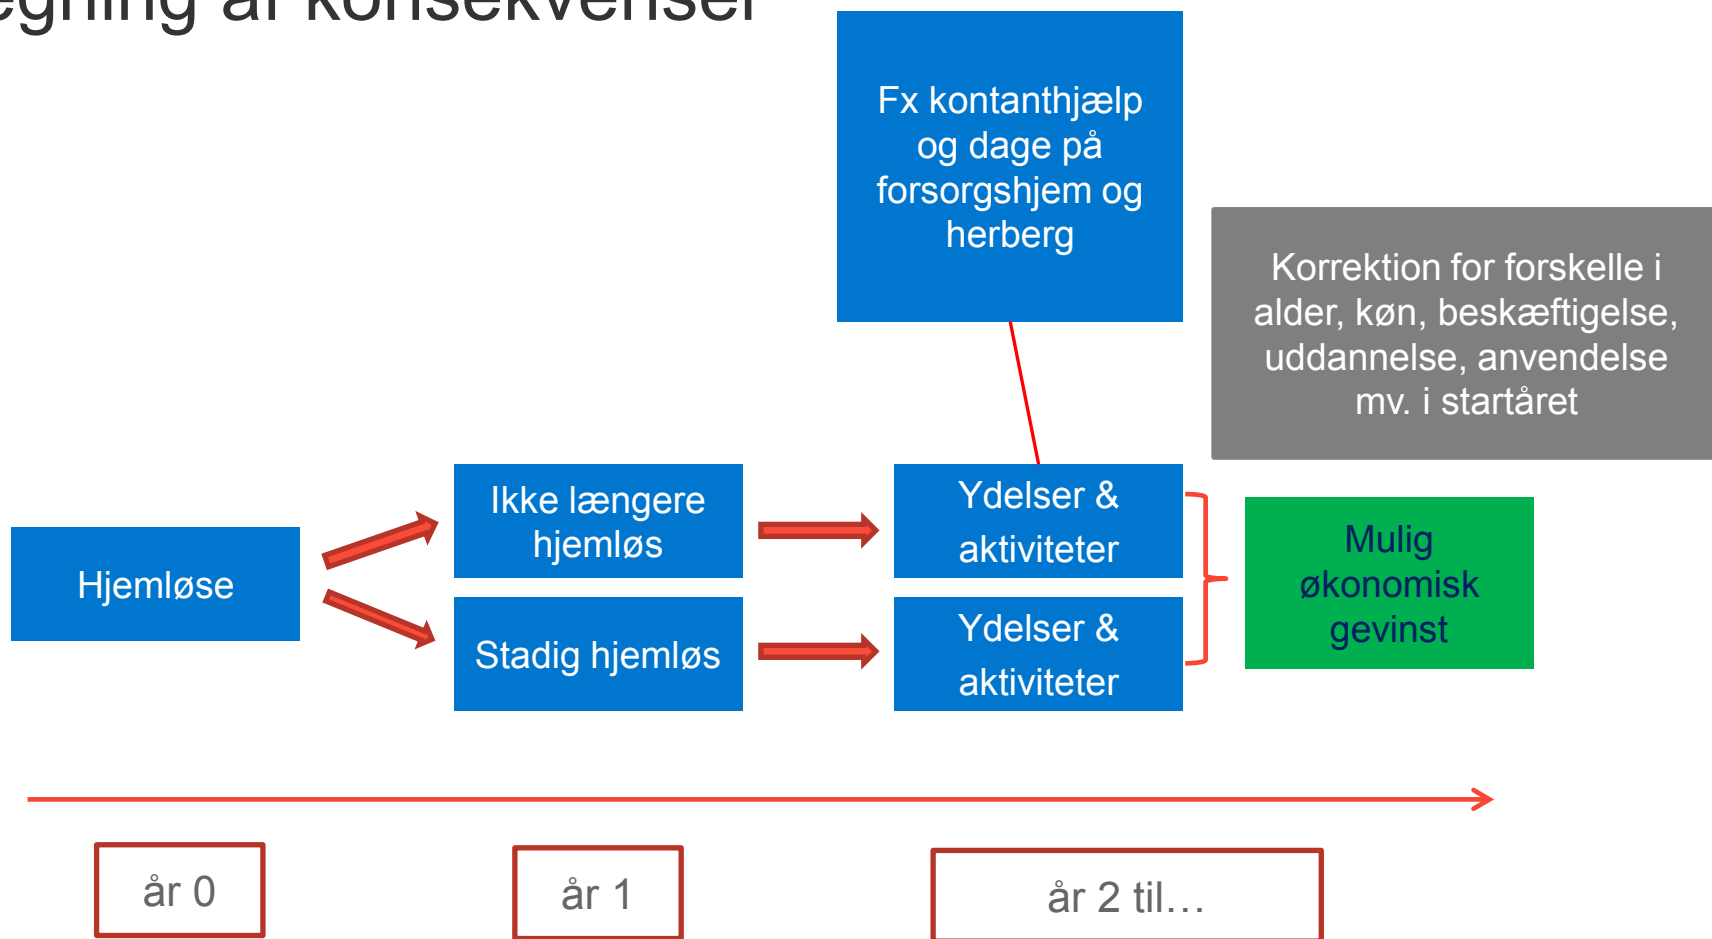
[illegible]egning af konsekvenser

Fx kontanthjælp og dage på forsorgshjem og herberg

Korrektion for forskelle i alder, køn, beskæftigelse, uddannelse, anvendelse mv. i startåret

Hjemløse

Ikke længere hjemløs

Stadig hjemløs

Ydelser & aktiviteter

Ydelser & aktiviteter

Mulig økonomisk gevinst

år 0

år 1

år 2 til…